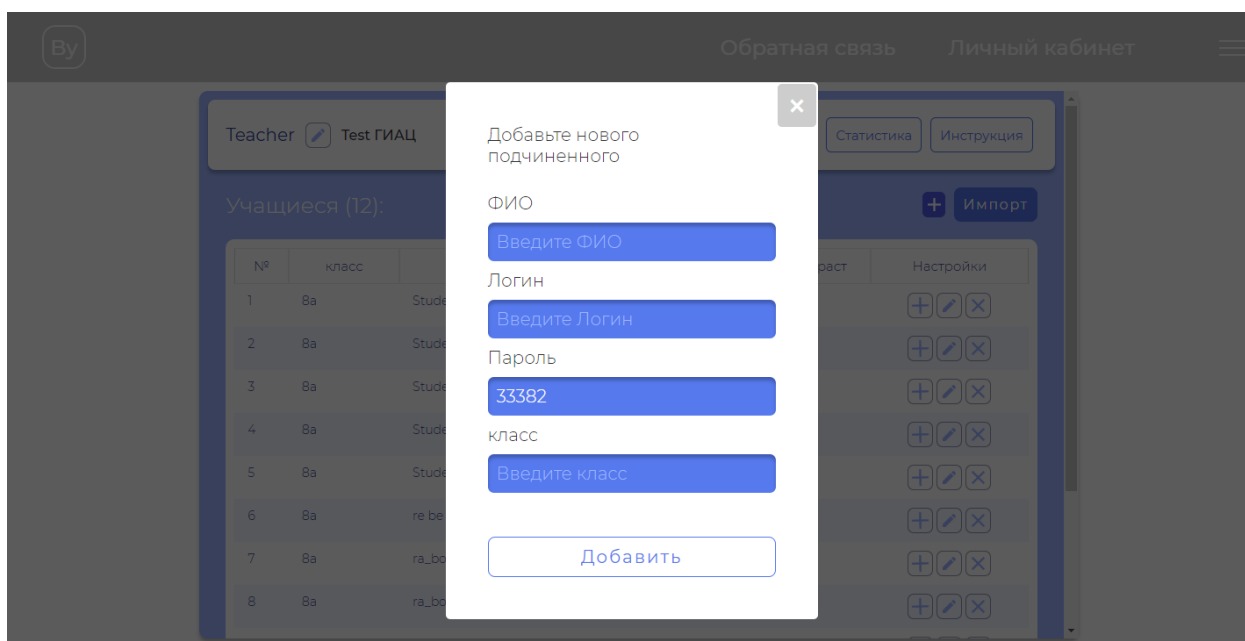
By

Обратная связь Личный кабинет

Teacher Test ГИАЦ

Статистика Инструкция

Учащиеся (12):

Импорт

| № | класс | | раст | Настройки |
|---|---|---|---|---|
| 1 | 8а | Stude | | |
| 2 | 8а | Stude | | |
| 3 | 8а | Stude | | |
| 4 | 8а | Stude | | |
| 5 | 8а | Stude | | |
| 6 | 8а | re be | | |
| 7 | 8а | ra_bo | | |
| 8 | 8а | ra_bo | | |

×

Добавьте нового подчиненного

ФИО

Введите ФИО

Логин

Введите Логин

Пароль

33382

класс

Введите класс

Добавить